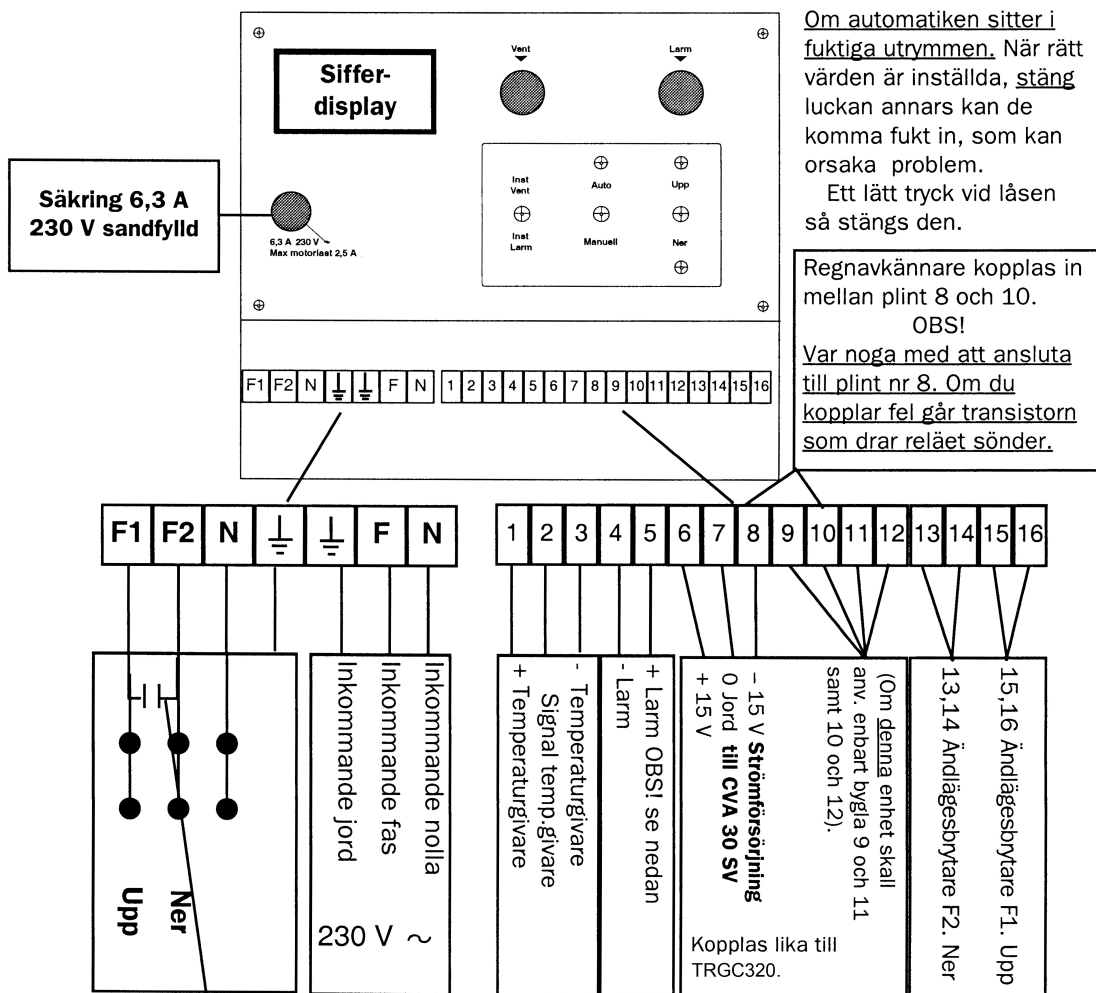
Siffer-
display

Vent

Larm

Inst Vent

Auto

Upp

Inst Larm

Manuell

Ner

Säkring 6,3 A
230 V sandfylld

6,3 A 230 V
Max motorlast 2,5 A

Om automatiken sitter i fuktiga utrymmen. När rätt värden är inställda, stäng luckan annars kan de komma fukt in, som kan orsaka problem.
Ett lätt tryck vid låsen så stängs den.

Regnavkännare kopplas in mellan plint 8 och 10.
OBS!
Var noga med att ansluta till plint nr 8. Om du kopplar fel går transistorn som drar reläet sönder.

F1 F2 N ⏚ ⏚ F N 1 2 3 4 5 6 7 8 9 10 11 12 13 14 15 16

| F1 | F2 | N | ⏚ | ⏚ | F | N |
|---|---|---|---|---|---|---|

| 1 | 2 | 3 | 4 | 5 | 6 | 7 | 8 | 9 | 10 | 11 | 12 | 13 | 14 | 15 | 16 |
|---|---|---|---|---|---|---|---|---|---|---|---|---|---|---|---|

Upp
Ner

Inkommande jord
Inkommande fas
Inkommande nolla
230 V ~

+ Temperaturgivare
Signal temp.givare
- Temperaturgivare
- Larm
+ Larm OBS! se nedan

+ 15 V
0 Jord till CVA 30 SV
- 15 V Strömförsörjning

(Om denna enhet skall anv. enbart bygla 9 och 11 samt 10 och 12).

Kopplas lika till TRGC320.

13,14 Ändlägesbrytare F2. Ner
15,16 Ändlägesbrytare F1. Upp